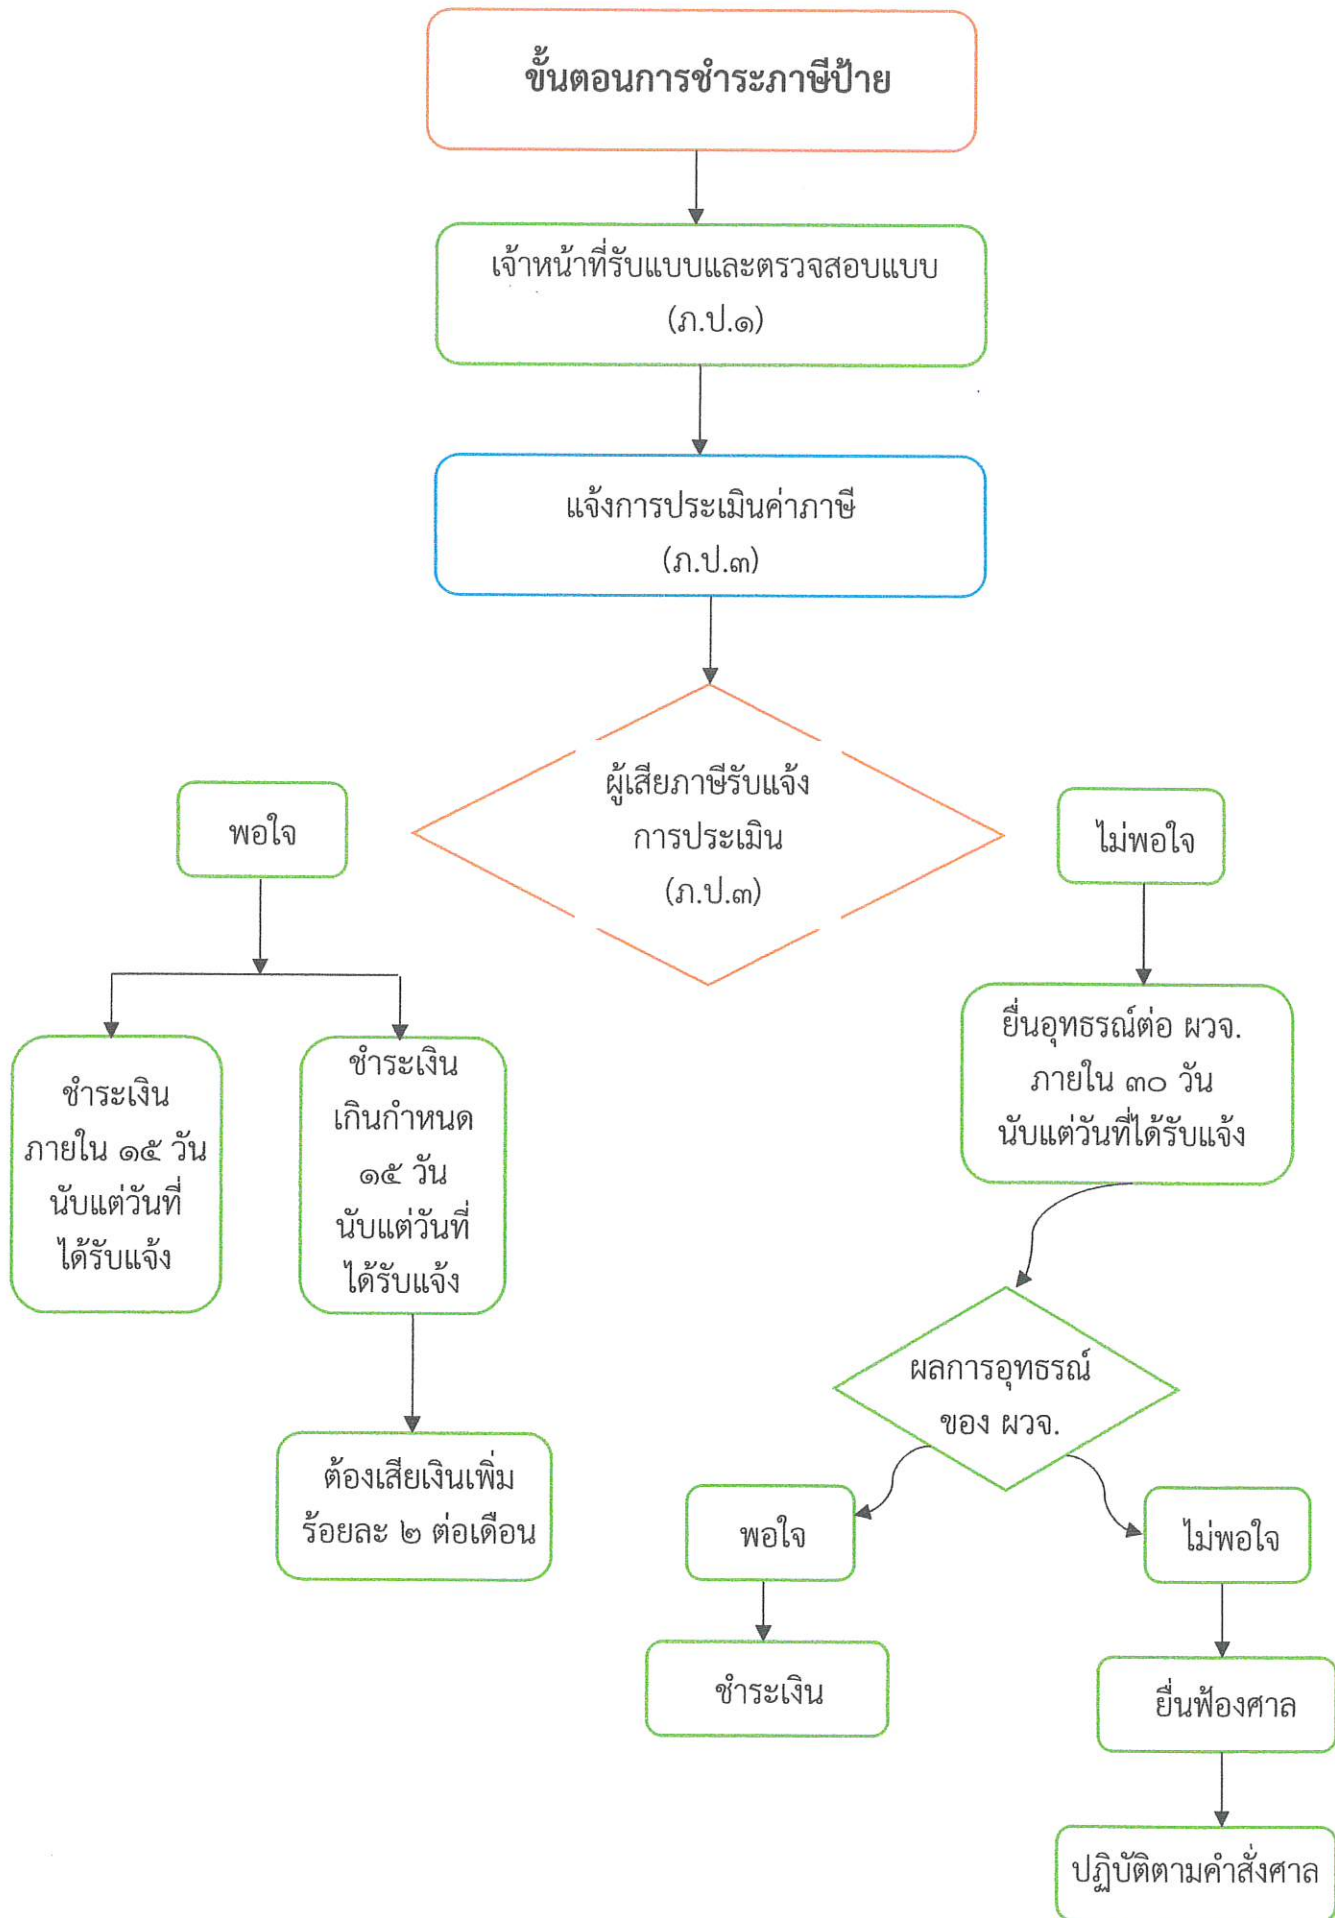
ขั้นตอนการชำระภาษีป้าย

เจ้าหน้าที่รับแบบและตรวจสอบแบบ (ภ.ป.๑)

แจ้งการประเมินค่าภาษี (ภ.ป.๓)

ผู้เสียภาษีรับแจ้งการประเมิน (ภ.ป.๓)

พอใจ

ชำระเงินภายใน ๑๕ วัน นับแต่วันที่ได้รับแจ้ง

ชำระเงินเกินกำหนด ๑๕ วัน นับแต่วันที่ได้รับแจ้ง

ต้องเสียเงินเพิ่มร้อยละ ๒ ต่อเดือน

ไม่พอใจ

ยื่นอุทธรณ์ต่อ ผวจ. ภายใน ๓๐ วัน นับแต่วันที่ได้รับแจ้ง

ผลการอุทธรณ์ของ ผวจ.

พอใจ

ชำระเงิน

ไม่พอใจ

ยื่นฟ้องศาล

ปฏิบัติตามคำสั่งศาล